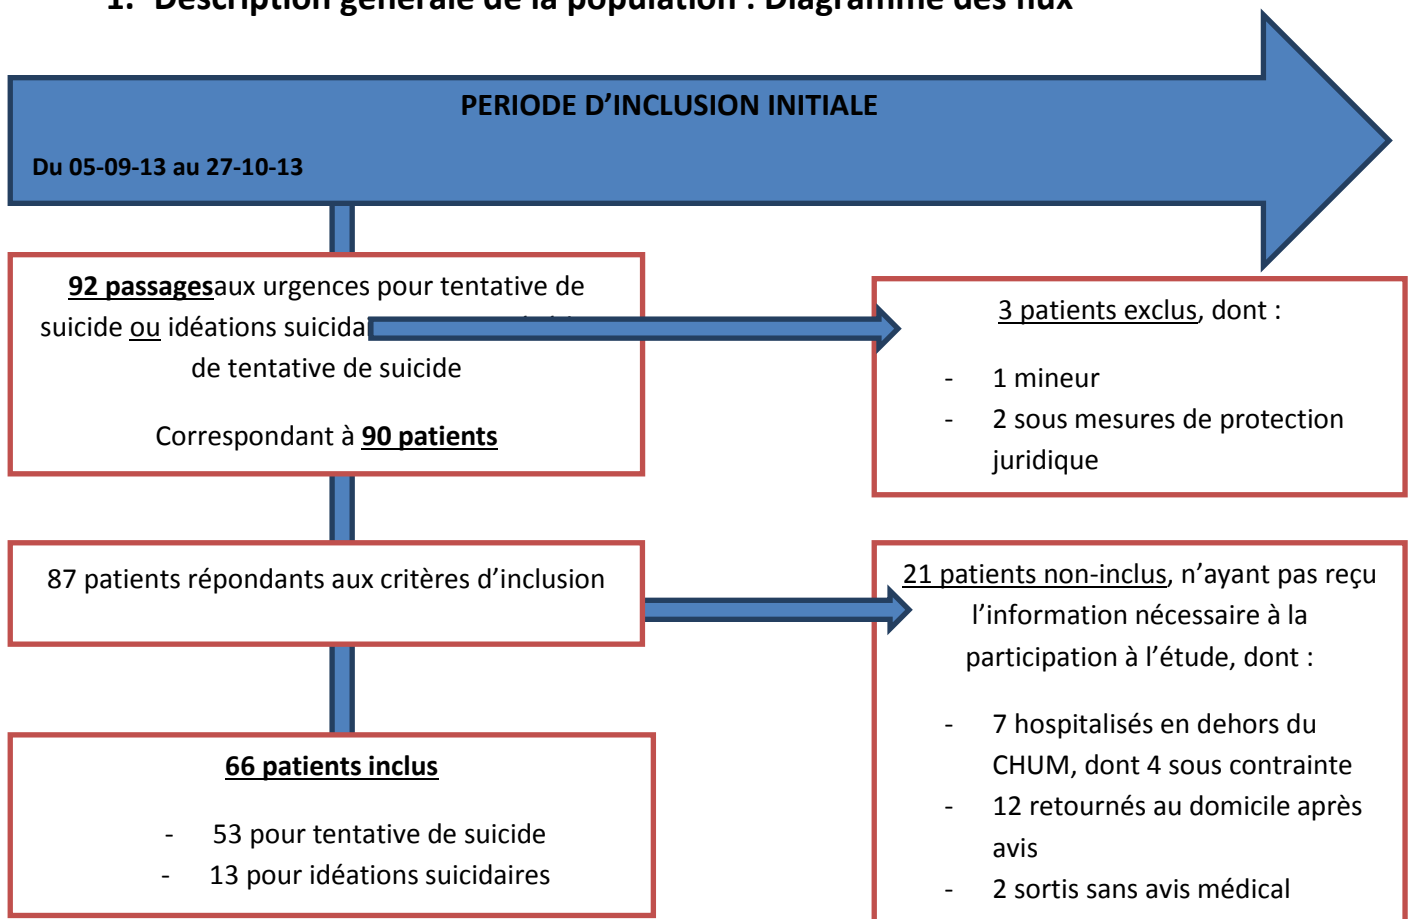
1. Description générale de la population : Diagramme des flux

PERIODE D'INCLUSION INITIALE

Du 05-09-13 au 27-10-13

92 passagesaux urgences pour tentative de suicide ou idéations suicida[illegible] de tentative de suicide

Correspondant à 90 patients

3 patients exclus, dont :

- 1 mineur
- 2 sous mesures de protection juridique

87 patients répondants aux critères d'inclusion

21 patients non-inclus, n'ayant pas reçu l'information nécessaire à la participation à l'étude, dont :

- 7 hospitalisés en dehors du CHUM, dont 4 sous contrainte
- 12 retournés au domicile après avis
- 2 sortis sans avis médical

66 patients inclus

- 53 pour tentative de suicide
- 13 pour idéations suicidaires